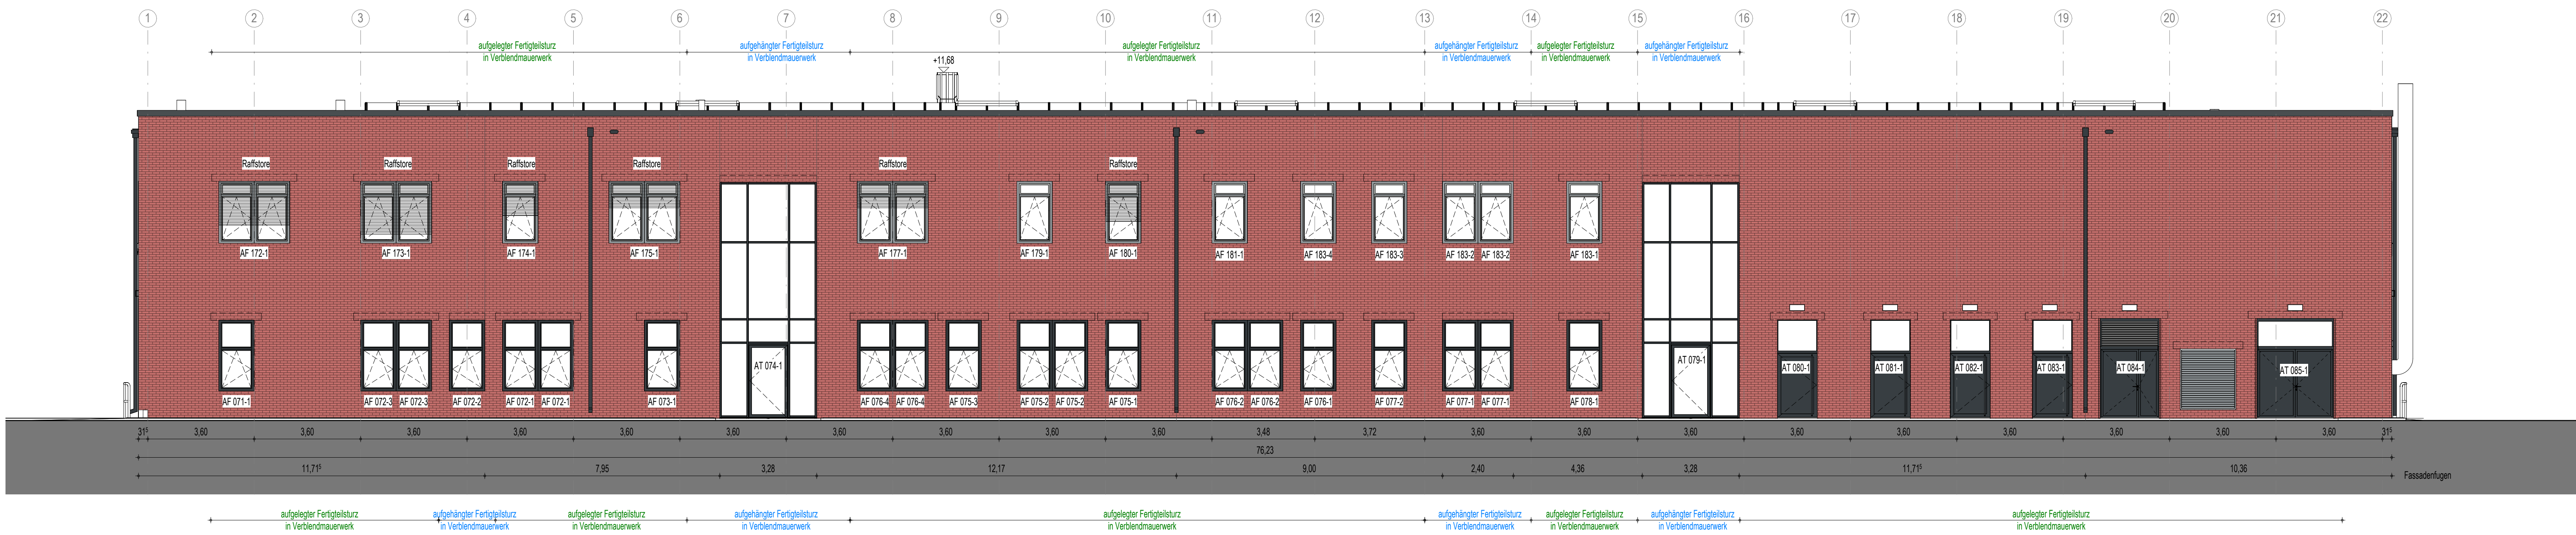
1 2 3 4 5 6 7 8 9 10 11 12 13 14 15 16 17 18 19 20 21 22

aufgelegter Fertigteilsturz in Verblendmauerwerk
aufgehängter Fertigteilsturz in Verblendmauerwerk
aufgelegter Fertigteilsturz in Verblendmauerwerk
aufgehängter Fertigteilsturz in Verblendmauerwerk
aufgelegter Fertigteilsturz in Verblendmauerwerk
aufgehängter Fertigteilsturz in Verblendmauerwerk

+11,68

Raffstore
Raffstore
Raffstore
Raffstore
Raffstore
Raffstore

AF 172-1
AF 173-1
AF 174-1
AF 175-1
AF 177-1
AF 179-1
AF 180-1
AF 181-1
AF 183-4
AF 183-3
AF 183-2
AF 183-2
AF 183-1

AT 074-1
AT 079-1

AF 071-1
AF 072-3
AF 072-3
AF 072-2
AF 072-1
AF 072-1
AF 073-1
AF 076-4
AF 076-4
AF 075-3
AF 075-2
AF 075-2
AF 075-1
AF 076-2
AF 076-2
AF 076-1
AF 077-2
AF 077-1
AF 077-1
AF 078-1
AT 080-1
AT 081-1
AT 082-1
AT 083-1
AT 084-1
AT 085-1

$31^5$ 3,60 3,60 3,60 3,60 3,60 3,60 3,60 3,60 3,60 3,60 3,48 3,72 3,60 3,60 3,60 3,60 3,60 3,60 3,60 3,60 3,60 $31^5$

76,23

$11,71^5$ 7,95 3,28 12,17 9,00 2,40 4,36 3,28 $11,71^5$ 10,36

Fassadenfugen

aufgelegter Fertigteilsturz in Verblendmauerwerk
aufgehängter Fertigteilsturz in Verblendmauerwerk
aufgelegter Fertigteilsturz in Verblendmauerwerk
aufgehängter Fertigteilsturz in Verblendmauerwerk
aufgelegter Fertigteilsturz in Verblendmauerwerk
aufgehängter Fertigteilsturz in Verblendmauerwerk
aufgelegter Fertigteilsturz in Verblendmauerwerk
aufgehängter Fertigteilsturz in Verblendmauerwerk
aufgelegter Fertigteilsturz in Verblendmauerwerk